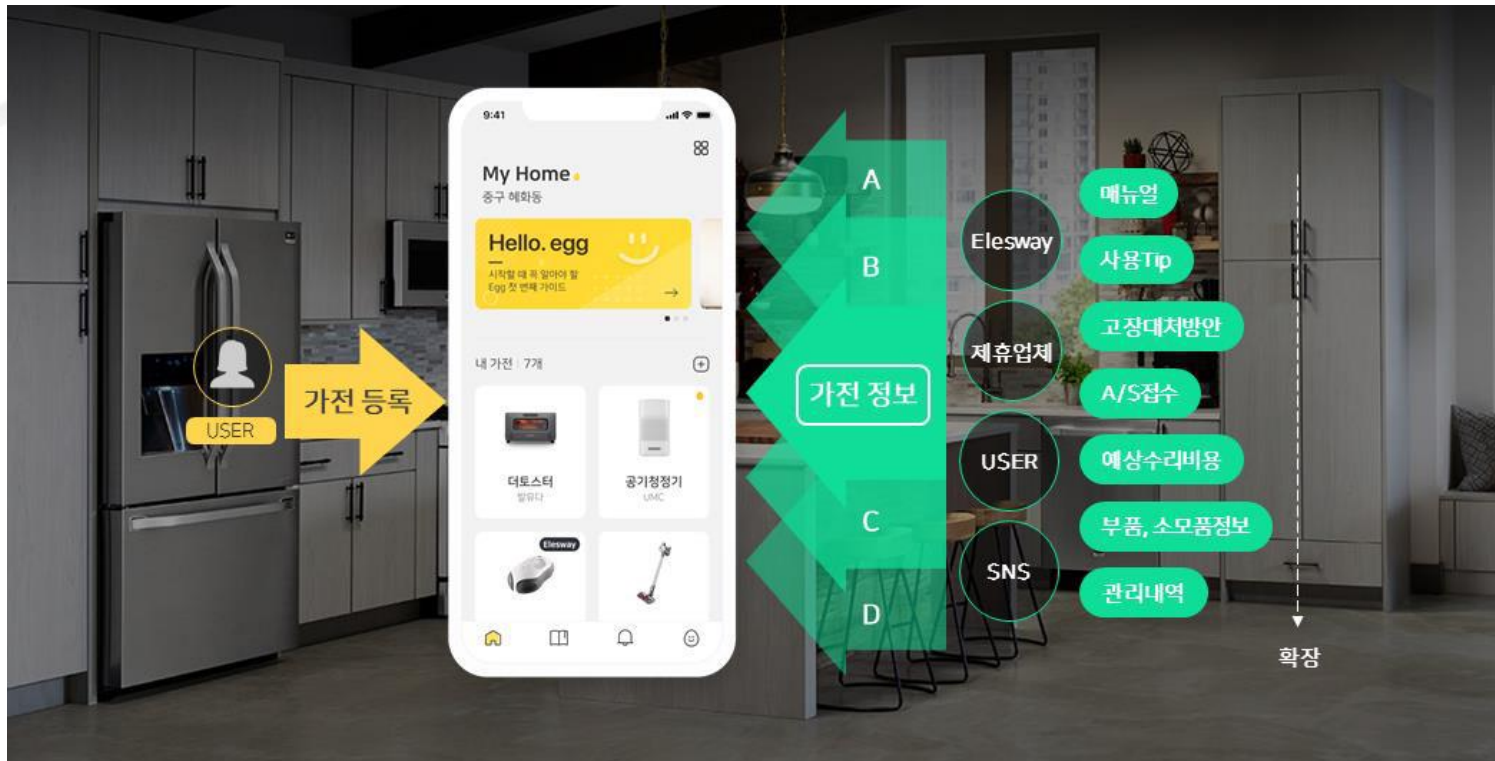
USER

가전 등록

9:41

My Home
중구 혜화동

Hello. egg
시작할 때 꼭 알아야 할 Egg 첫 번째 가이드

내 가전 : 7개

더토스터
발뮤다

공기청정기
UMC

Elesway

A

B

가전 정보

C

D

Elesway

제휴업체

USER

SNS

매뉴얼

사용Tip

고장대처방안

A/S접수

예상수리비용

부품, 소모품정보

관리내역

확장